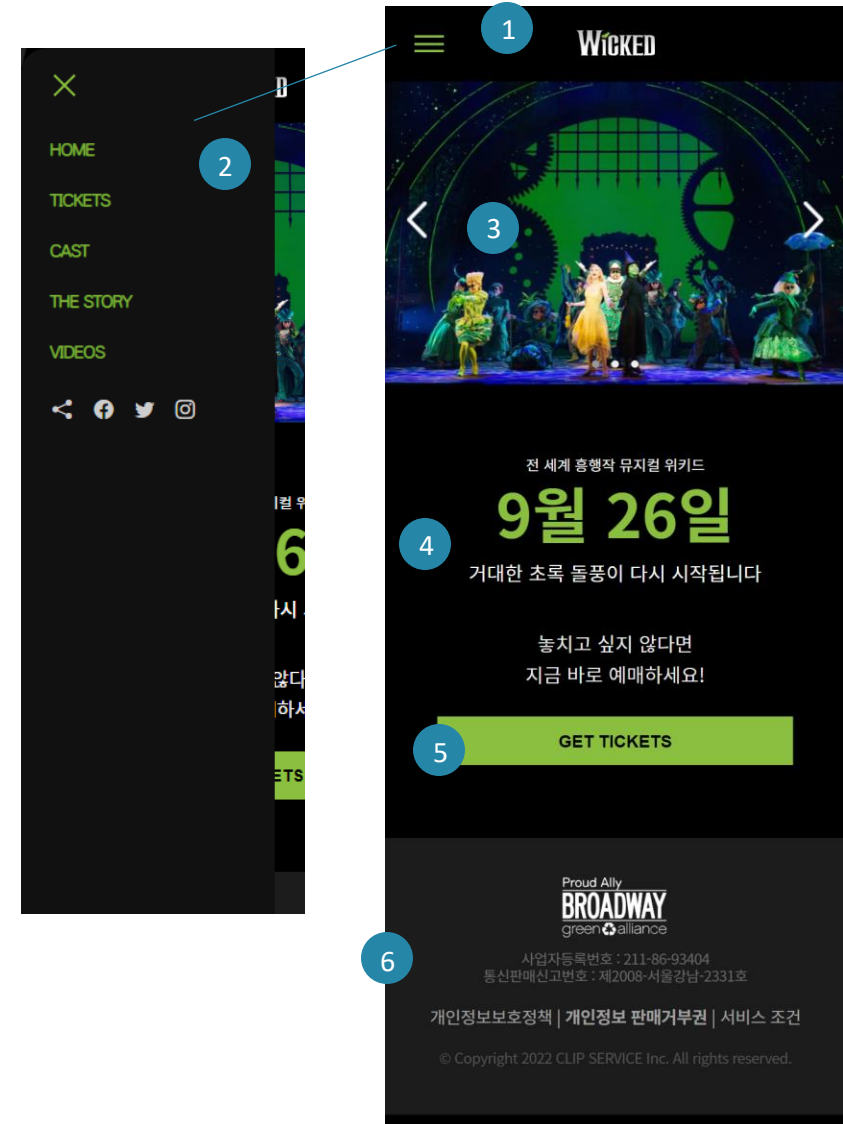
HOME

TICKETS

CAST

THE STORY

VIDEOS

2

1

WICKED

3

전 세계 흥행작 뮤지컬 위키드

9월 26일

4

거대한 초록 돌풍이 다시 시작됩니다

놓치고 싶지 않다면
지금 바로 예매하세요!

5

GET TICKETS

Proud Ally
BROADWAY
green alliance

6

사업자등록번호 : 211-86-93404
통신판매신고번호 : 제2008-서울강남-2331호

개인정보보호정책 | 개인정보 판매거부권 | 서비스 조건

© Copyright 2022 CLIP SERVICE Inc. All rights reserved.